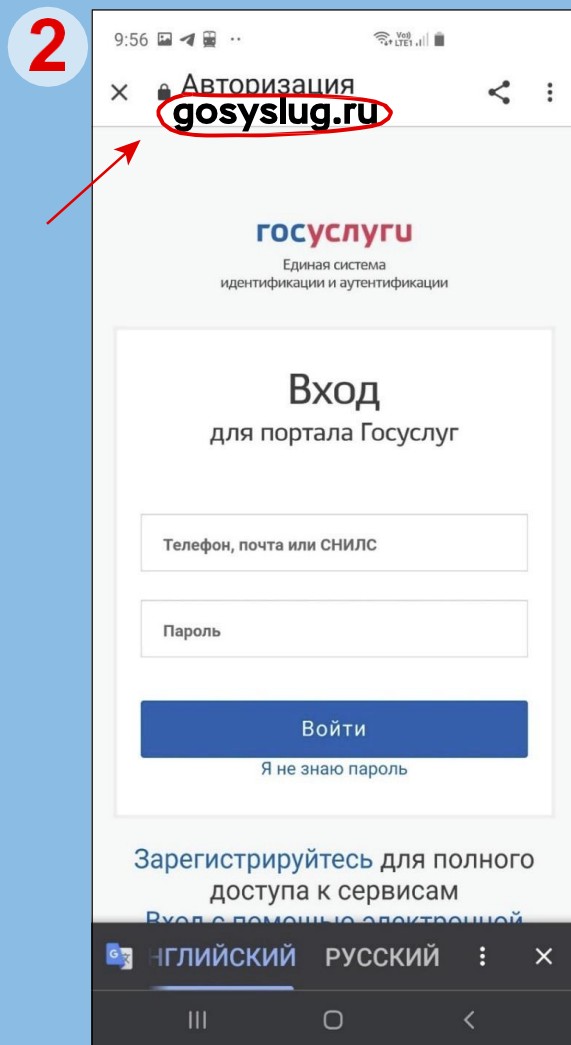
2

9:56

Vo)) LTE1

Авторизация
gosyslug.ru

госуслуги
Единая система идентификации и аутентификации

Вход
для портала Госуслуг

Телефон, почта или СНИЛС

Пароль

Войти

Я не знаю пароль

Зарегистрируйтесь для полного доступа к сервисам

Вход с помощью электронной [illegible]

НГЛИЙСКИЙ РУССКИЙ